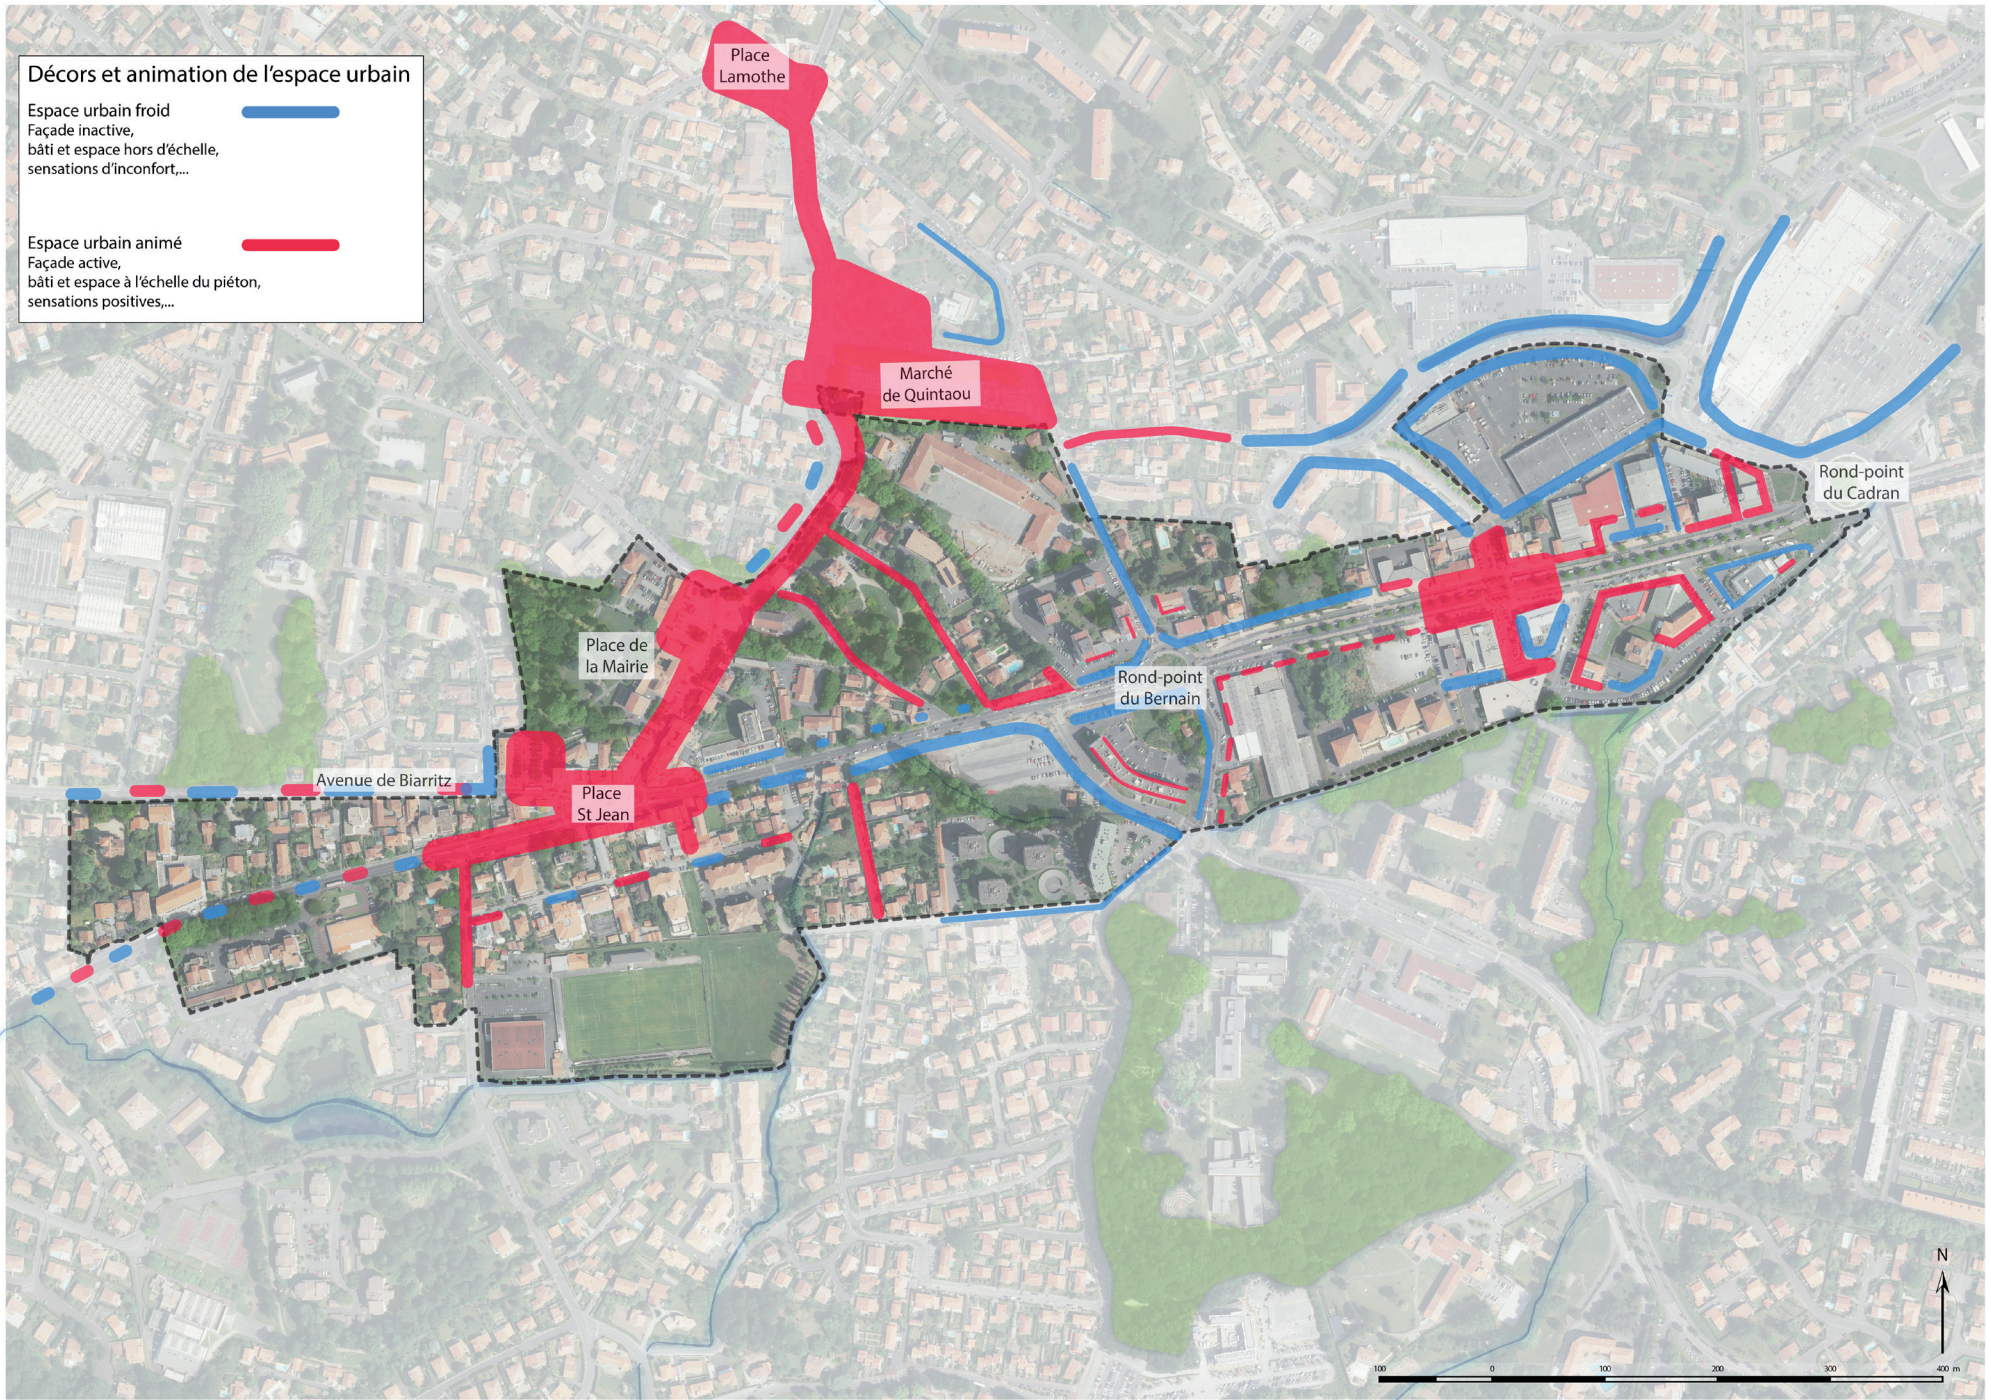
Décors et animation de l'espace urbain

Espace urbain froid
Façade inactive,
bâti et espace hors d'échelle,
sensations d'inconfort,...

Espace urbain animé
Façade active,
bâti et espace à l'échelle du piéton,
sensations positives,...

Place Lamothe

Marché de Quintaou

Rond-point du Cadran

Place de la Mairie

Rond-point du Bernain

Avenue de Biarritz

Place St Jean

N

100 0 100 200 300 400 m